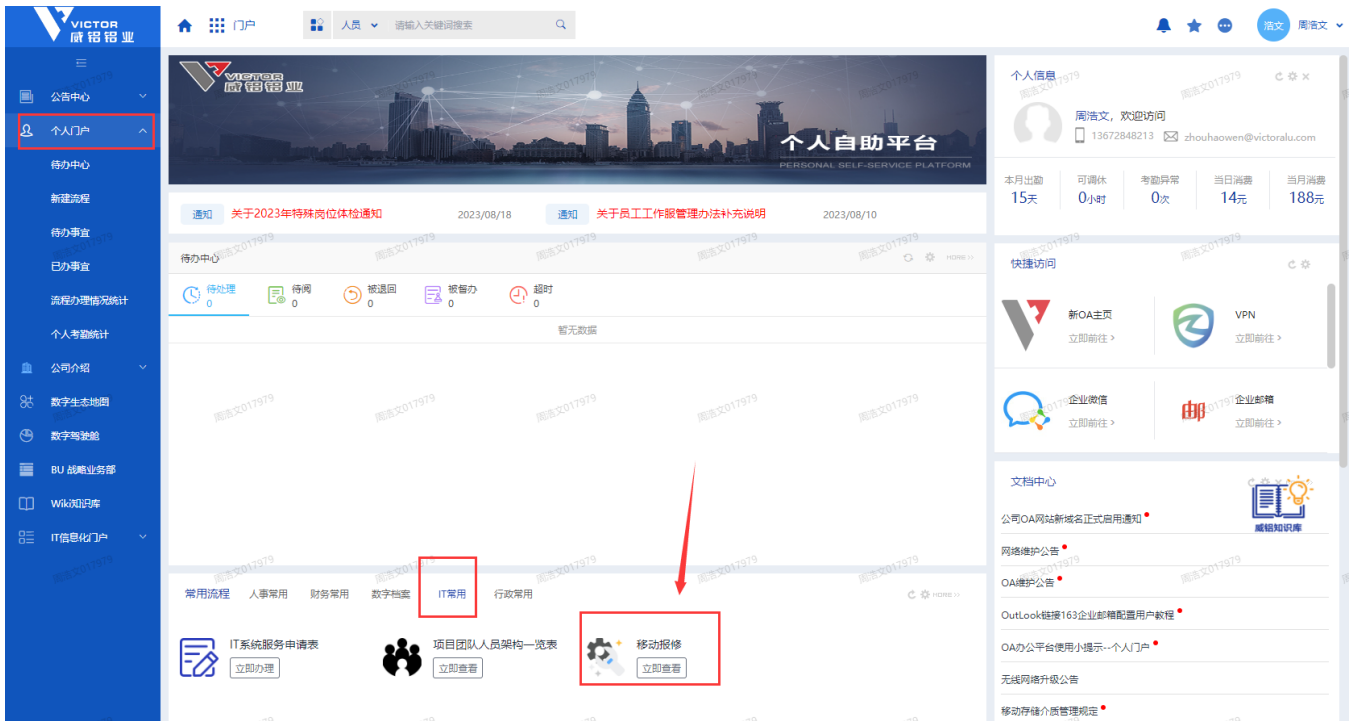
VICTOR
威铝铝业

门户
人员
请输入关键词搜索

浩文
周浩文

公告中心
个人门户
待办中心
新建流程
待办事宜
已办事宜
流程办理情况统计
个人考勤统计
公司介绍
数字生态地图
数字驾驶舱
BU 战略业务部
Wiki知识库
IT信息化门户

VICTOR
威铝铝业
个人自助平台
PERSONAL SELF-SERVICE PLATFORM

通知 关于2023年特殊岗位体检通知 2023/08/18
通知 关于员工工作服管理办法补充说明 2023/08/10

待办中心
MORE
待处理 0
待阅 0
被退回 0
被督办 0
超时 0
暂无数据

常用流程 人事常用 财务常用 数字档案 IT常用 行政常用
MORE
IT系统服务申请表
立即办理
项目团队人员架构一览表
立即查看
移动报修
立即查看

个人信息
周浩文，欢迎访问
13672848213
zhouhaowen@victoralu.com
本月出勤 15天
可调休 0小时
考勤异常 0次
当日消费 14元
当月消费 188元

快捷访问
新OA主页
立即前往 >
VPN
立即前往 >
企业微信
立即前往 >
企业邮箱
立即前往 >

文档中心
威铝知识库
公司OA网站新域名正式启用通知
网络维护公告
OA维护公告
OutLook链接163企业邮箱配置用户教程
OA办公平台使用小提示--个人门户
无线网络升级公告
移动存储介质管理规定

周浩文017979